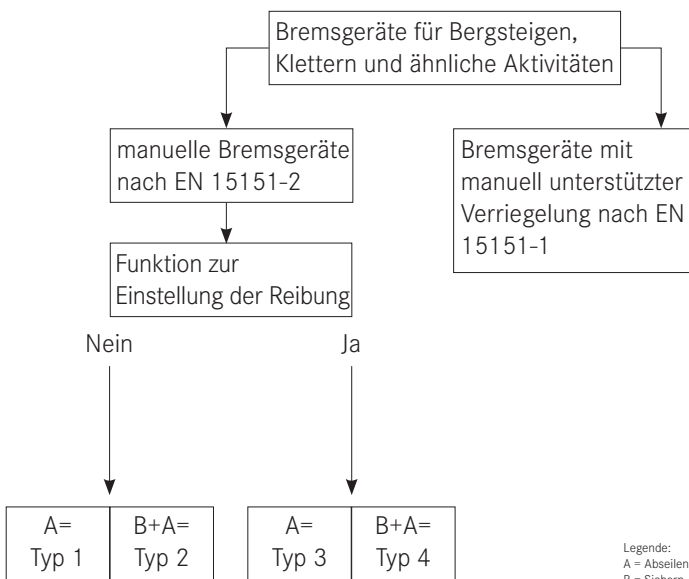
Bremsgeräte für Bergsteigen, Klettern und ähnliche Aktivitäten

manuelle Bremsgeräte nach EN 15151-2

Bremsgeräte mit manuell unterstützter Verriegelung nach EN 15151-1

Funktion zur Einstellung der Reibung

Nein

Ja

| A= Typ 1 | B+A= Typ 2 |
|---|---|

| A= Typ 3 | B+A= Typ 4 |
|---|---|

Legende:
A = Abseilen
B = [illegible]